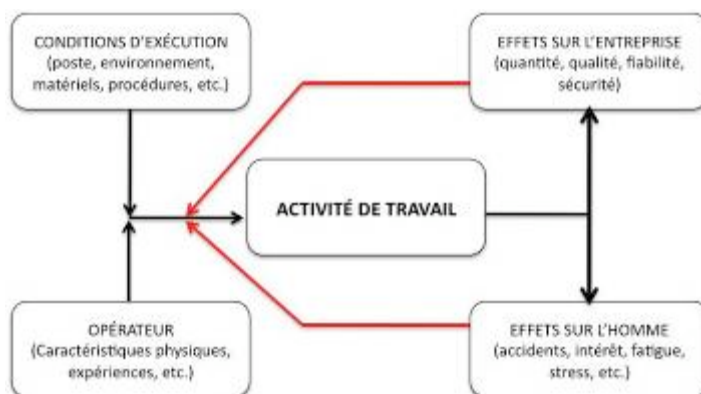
CONDITIONS D'EXÉCUTION
(poste, environnement, matériels, procédures, etc.)

EFFETS SUR L'ENTREPRISE
(quantité, qualité, fiabilité, sécurité)

ACTIVITÉ DE TRAVAIL

OPÉRATEUR
(Caractéristiques physiques, expériences, etc.)

EFFETS SUR L'HOMME
(accidents, intérêt, fatigue, stress, etc.)